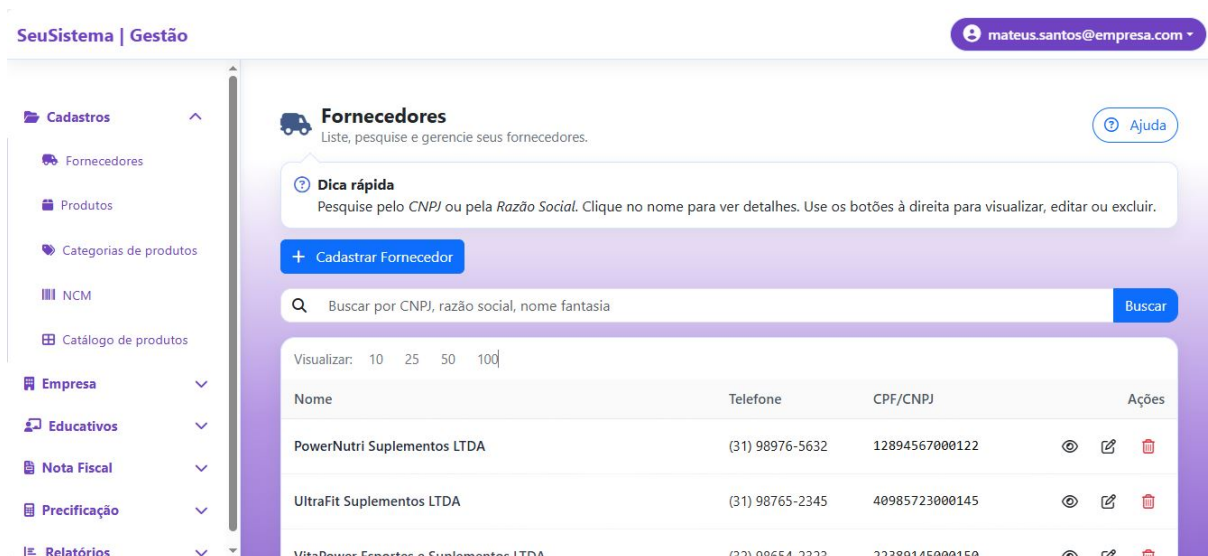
SeuSistema | Gestão

mateus.santos@empresa.com

Cadastros

Fornecedores

Produtos

Categorias de produtos

NCM

Catálogo de produtos

Empresa

Educativos

Nota Fiscal

Precificação

Relatórios

Fornecedores
Liste, pesquise e gerencie seus fornecedores.

Ajuda

Dica rápida
Pesquise pelo CNPJ ou pela Razão Social. Clique no nome para ver detalhes. Use os botões à direita para visualizar, editar ou excluir.

+ Cadastrar Fornecedor

Buscar por CNPJ, razão social, nome fantasia

Buscar

Visualizar: 10 25 50 100

| Nome | Telefone | CPF/CNPJ | Ações |
|---|---|---|---|
| PowerNutri Suplementos LTDA | (31) 98976-5632 | 12894567000122 | |
| UltraFit Suplementos LTDA | (31) 98765-2345 | 40985723000145 | |
| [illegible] | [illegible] | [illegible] | |